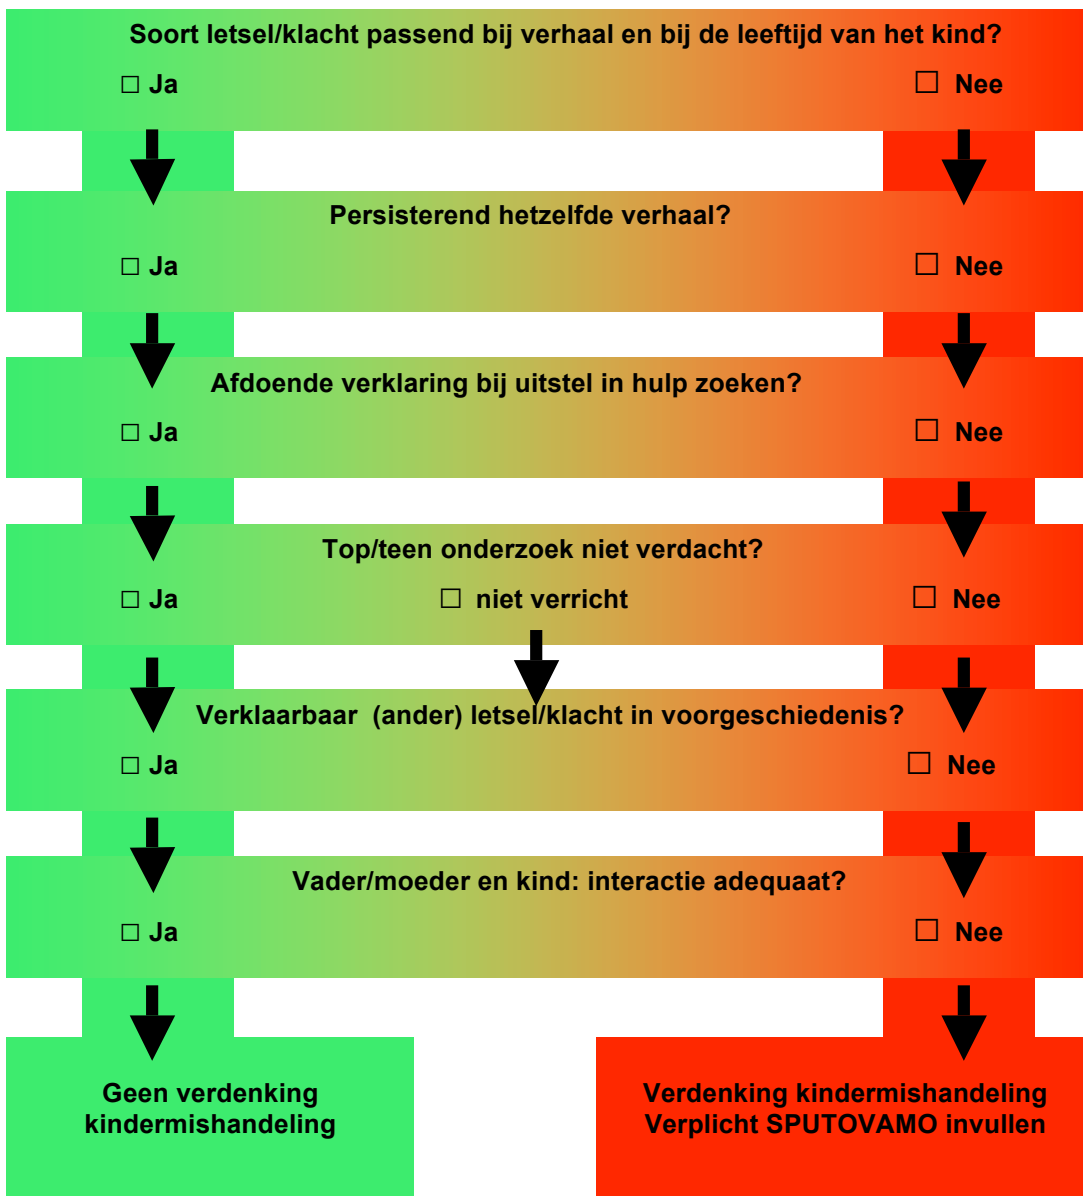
Soort letsel/klacht passend bij verhaal en bij de leeftijd van het kind?

☐ Ja ☐ Nee

Persisterend hetzelfde verhaal?

☐ Ja ☐ Nee

Afdoende verklaring bij uitstel in hulp zoeken?

☐ Ja ☐ Nee

Top/teen onderzoek niet verdacht?

☐ Ja ☐ niet verricht ☐ Nee

Verklaarbaar (ander) letsel/klacht in voorgeschiedenis?

☐ Ja ☐ Nee

Vader/moeder en kind: interactie adequaat?

☐ Ja ☐ Nee

Geen verdenking kindermishandeling

Verdenking kindermishandeling
Verplicht SPUTOVAMO invullen